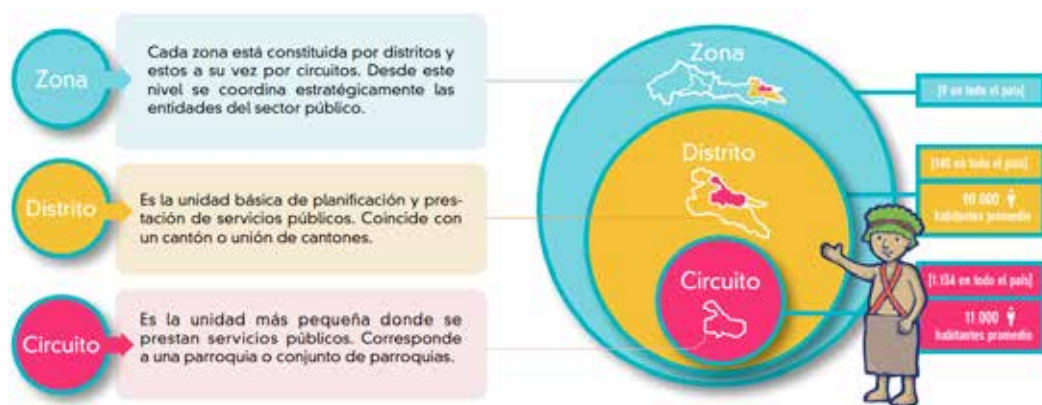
Zona

Cada zona está constituida por distritos y estos a su vez por circuitos. Desde este nivel se coordina estratégicamente las entidades del sector público.

Distrito

Es la unidad básica de planificación y prestación de servicios públicos. Coincide con un cantón o unión de cantones.

Circuito

Es la unidad más pequeña donde se prestan servicios públicos. Corresponde a una parroquia o conjunto de parroquias.

Zona

[9 en todo el país]

Distrito

[140 en todo el país]

90 000 habitantes promedio

Circuito

[1.134 en todo el país]

11 000 habitantes promedio